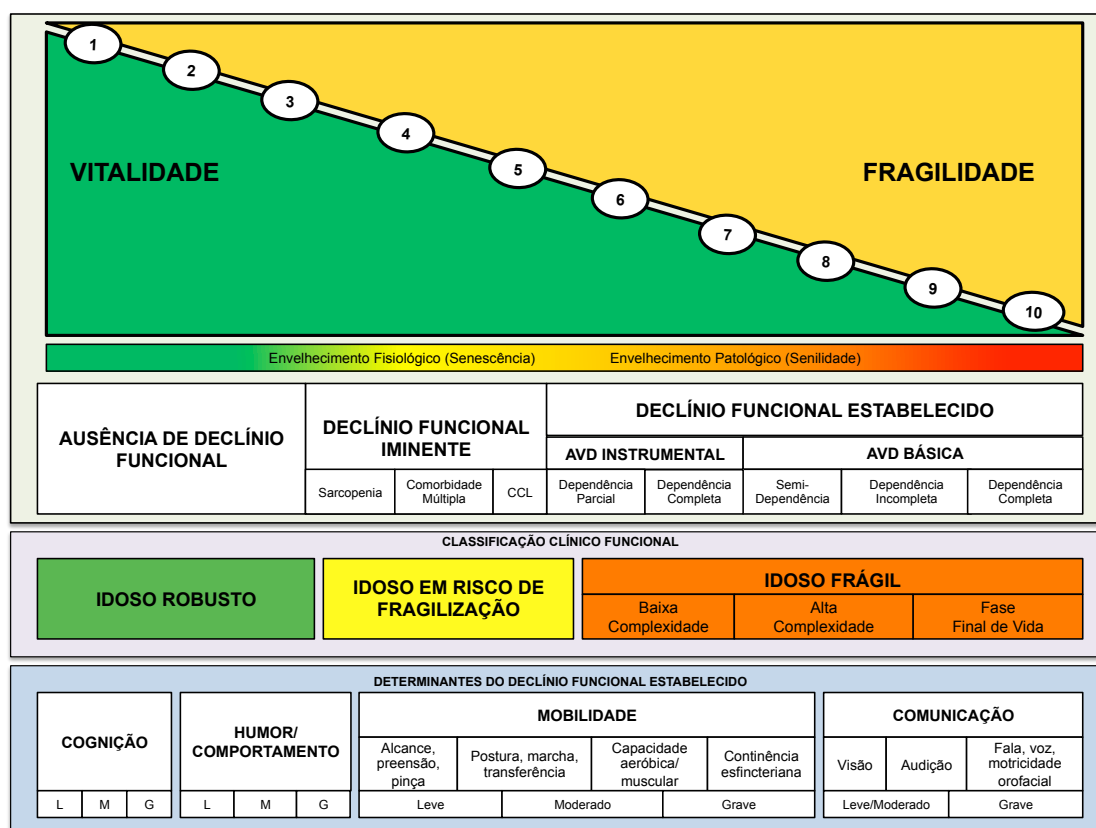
1
2
3
4
5
6
7
8
9
10

VITALIDADE

FRAGILIDADE

Envelhecimento Fisiológico (Senescência)    Envelhecimento Patológico (Senilidade)

| AUSÊNCIA DE DECLÍNIO FUNCIONAL | DECLÍNIO FUNCIONAL IMINENTE | | | DECLÍNIO FUNCIONAL ESTABELECIDO | | | | |
|---|---|---|---|---|---|---|---|---|
| | | | | AVD INSTRUMENTAL | | AVD BÁSICA | | |
| | Sarcopenia | Comorbidade Múltipla | CCL | Dependência Parcial | Dependência Completa | Semi-Dependência | Dependência Incompleta | Dependência Completa |

CLASSIFICAÇÃO CLÍNICO FUNCIONAL

IDOSO ROBUSTO

IDOSO EM RISCO DE FRAGILIZAÇÃO

| IDOSO FRÁGIL | | |
|---|---|---|
| Baixa Complexidade | Alta Complexidade | Fase Final de Vida |

DETERMINANTES DO DECLÍNIO FUNCIONAL ESTABELECIDO

| COGNIÇÃO | | |
|---|---|---|
| L | M | G |

| HUMOR/ COMPORTAMENTO | | |
|---|---|---|
| L | M | G |

| MOBILIDADE | | | |
|---|---|---|---|
| Alcance, preensão, pinça | Postura, marcha, transferência | Capacidade aeróbica/ muscular | Continência esfincteriana |
| Leve | Moderado | Grave | |

| COMUNICAÇÃO | | |
|---|---|---|
| Visão | Audição | Fala, voz, motricidade orofacial |
| Leve/Moderado | Grave | |